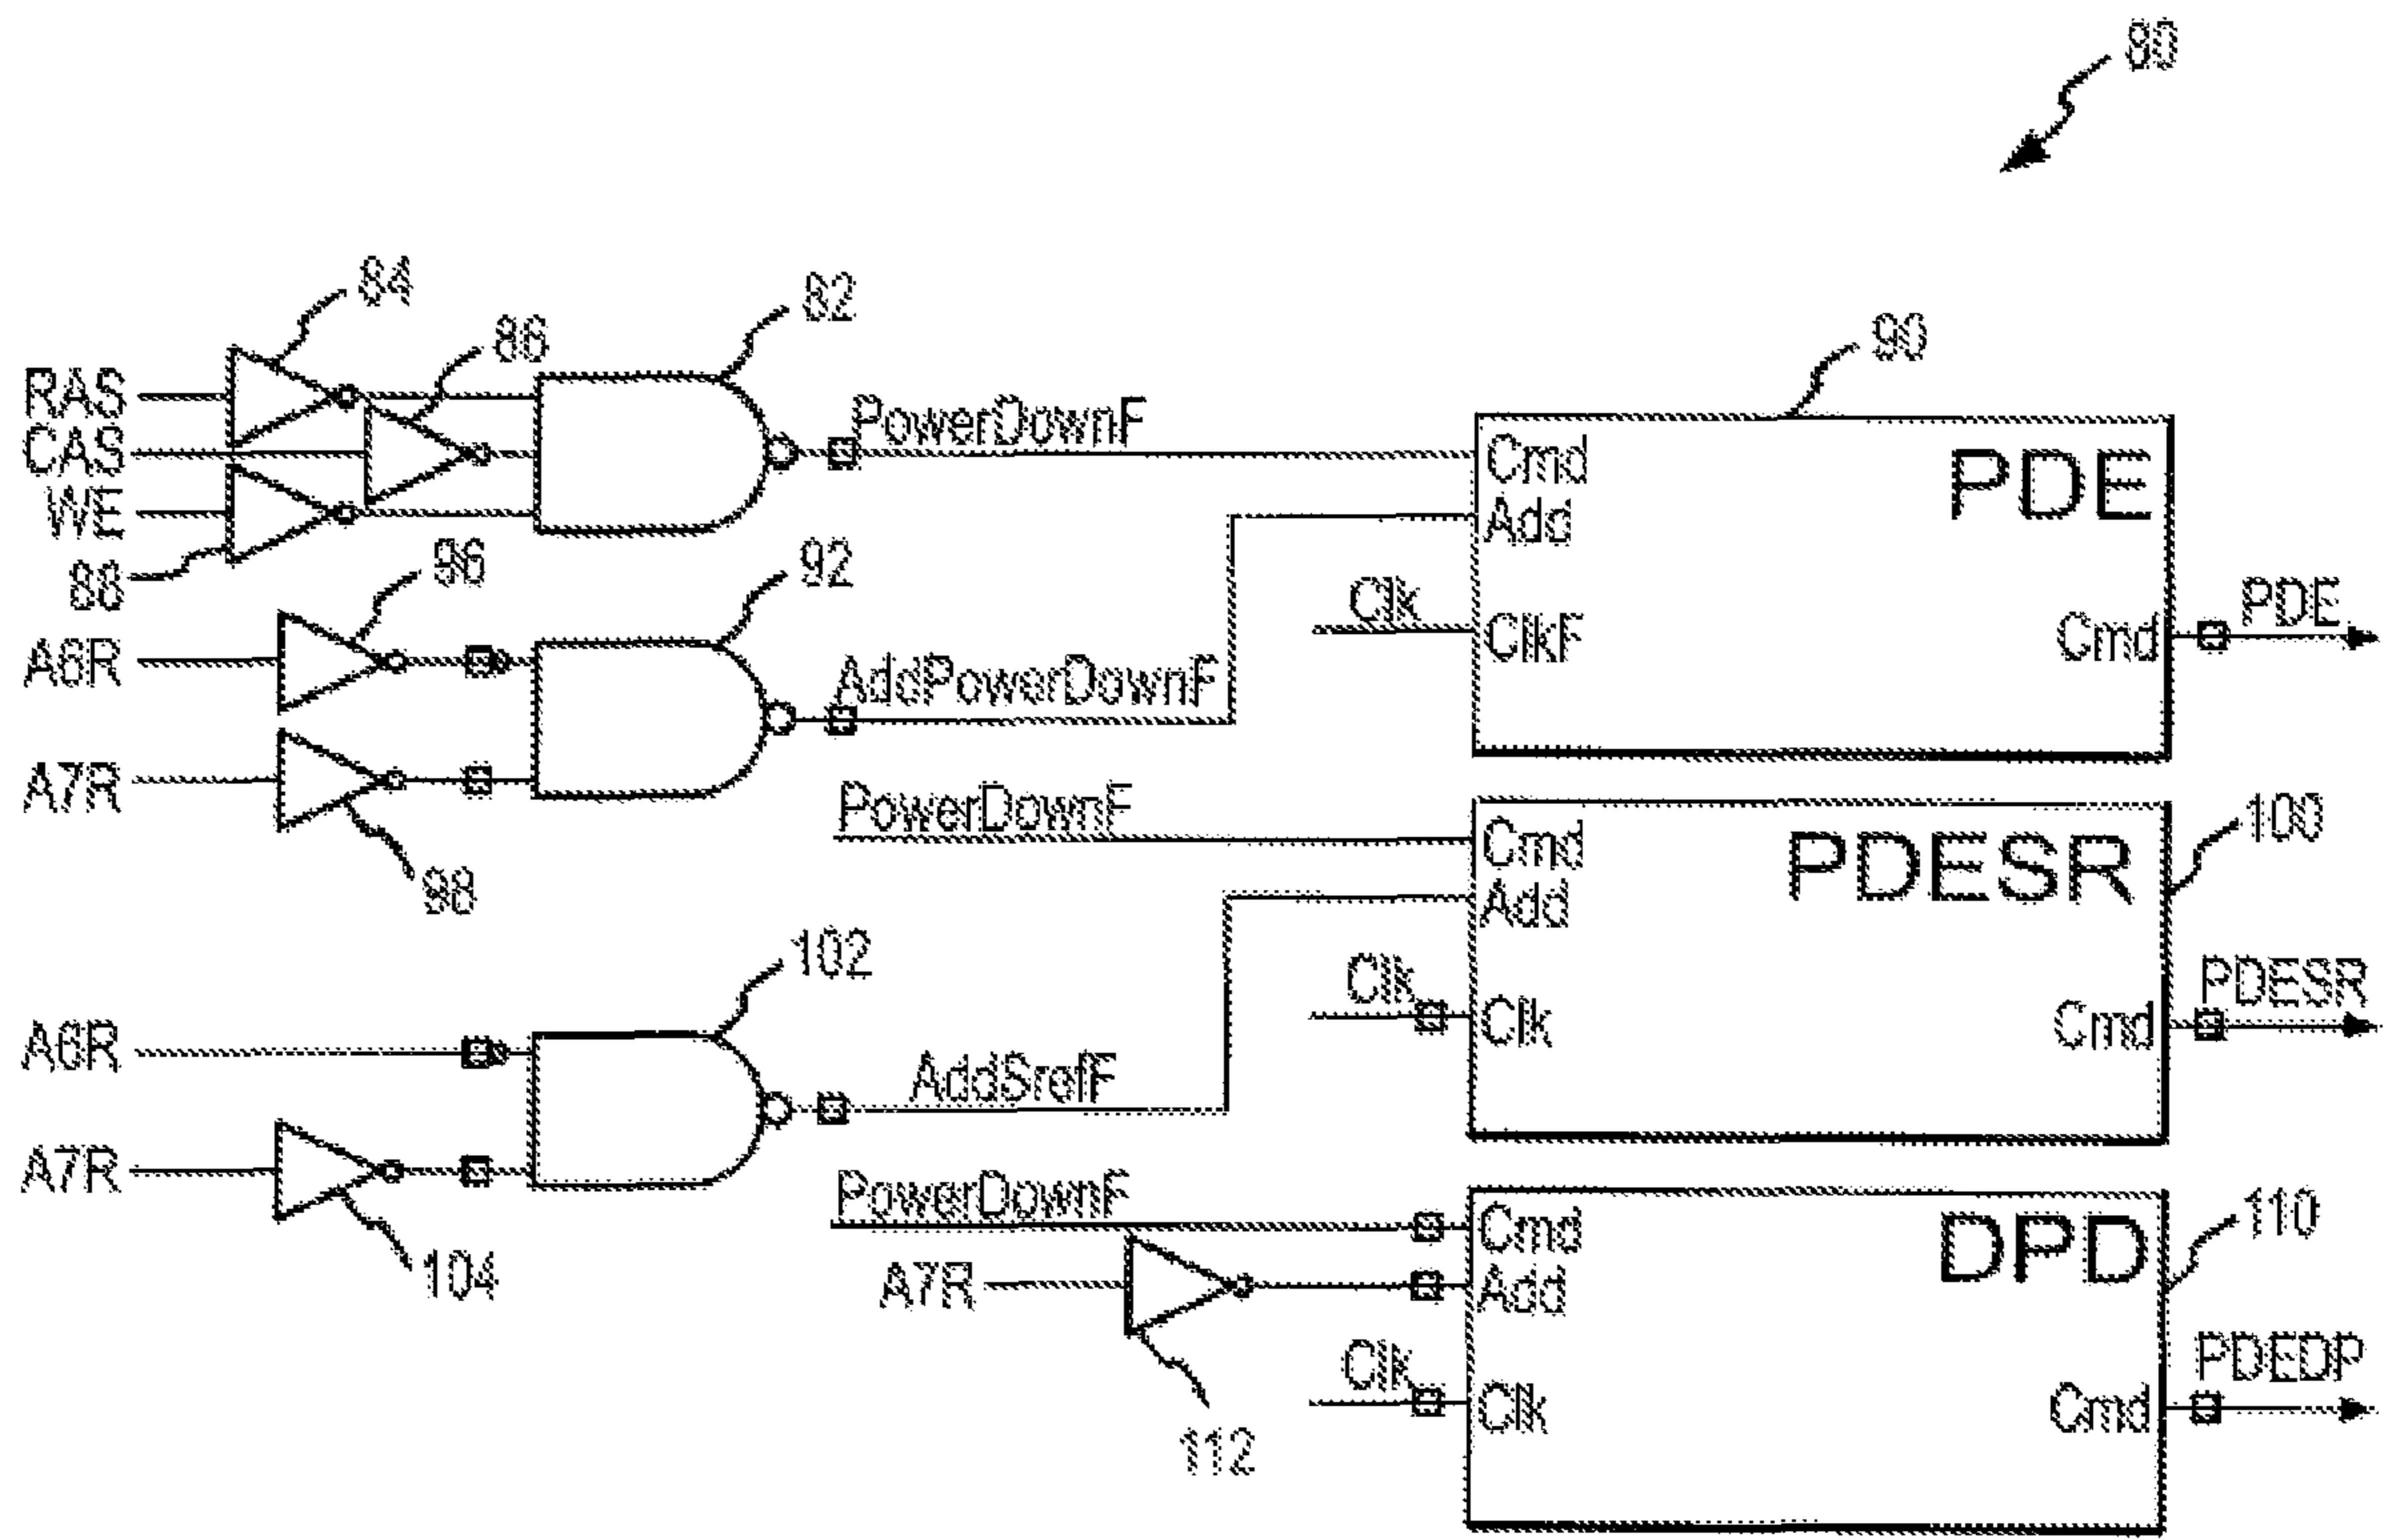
80

84
82
86
90
RAS
CAS
WE
88
PowerDownF
Cmd
Add
PDE
96
92
A6R
A7R
98
AddPowerDownF
Clk
ClkF
Cmd
PDE
PowerDownF
Cmd
Add
PDESR
100
102
A6R
A7R
104
AddSrefF
Clk
Clk
Cmd
PDESR
PowerDownF
A7R
112
Cmd
Add
Clk
Clk
DPD
110
Cmd
PDEDP